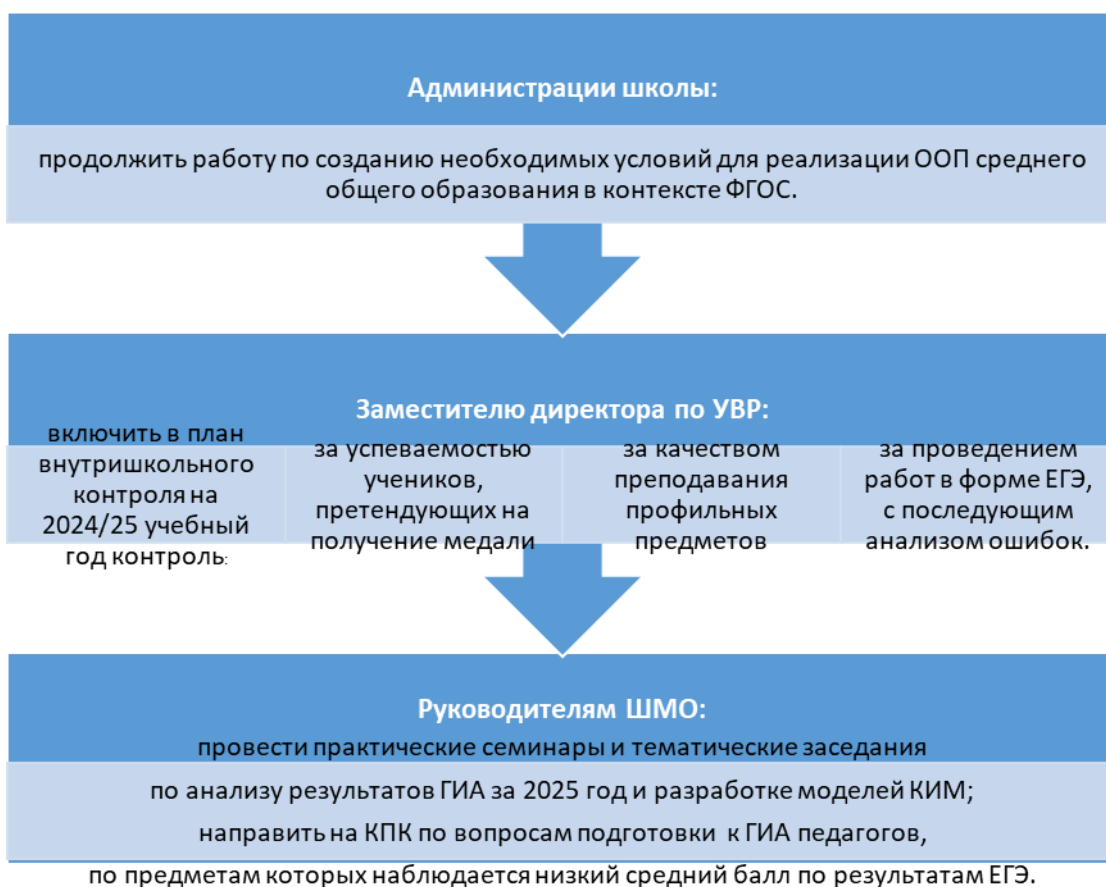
Администрации школы:

продолжить работу по созданию необходимых условий для реализации ООП среднего общего образования в контексте ФГОС.

Заместителю директора по УВР:

включить в план внутришкольного контроля на 2024/25 учебный год контроль:

за успеваемостью учеников, претендующих на получение медали

за качеством преподавания профильных предметов

за проведением работ в форме ЕГЭ, с последующим анализом ошибок.

Руководителям ШМО:

провести практические семинары и тематические заседания

по анализу результатов ГИА за 2025 год и разработке моделей КИМ;

направить на КПК по вопросам подготовки к ГИА педагогов,

по предметам которых наблюдается низкий средний балл по результатам ЕГЭ.